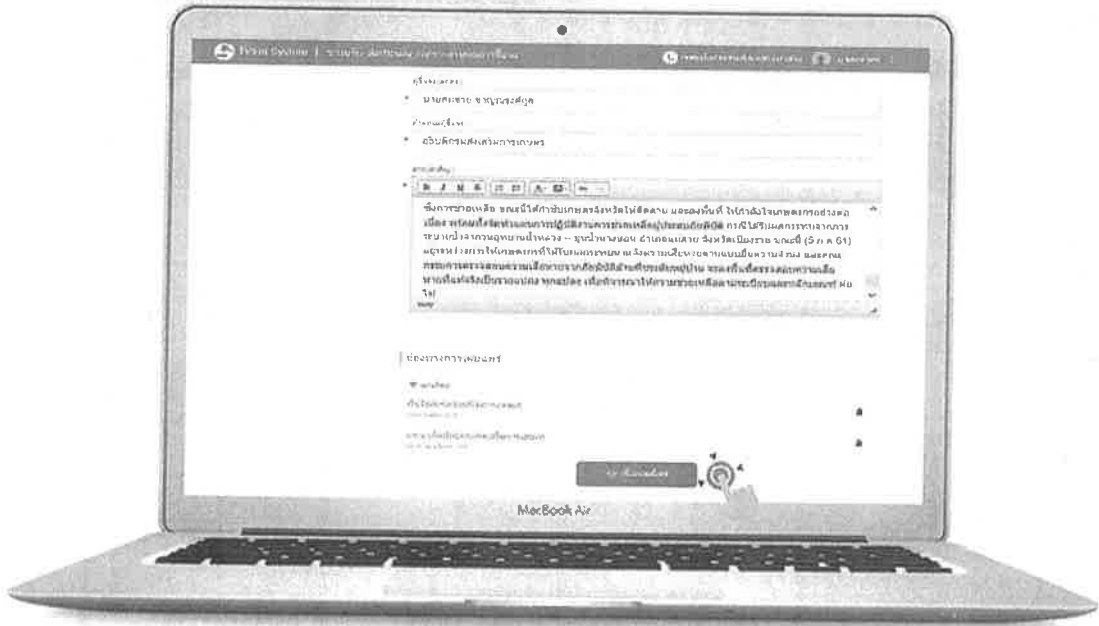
Trium System | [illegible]

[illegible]

* นายศรชาย ชาญเนรสกุล

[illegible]

* อธิบดีกรมส่งเสริมการเกษตร

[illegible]

B I U S

ซึ่งการช่วยเหลือ ขณะนี้ได้กำชับเกษตรจังหวัดให้ติดตาม และลงพื้นที่ ให้กำลังใจเกษตรกรอย่างต่อเนื่อง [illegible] การให้บริการจากการระบายน้ำจากกวดลุ่มน้ำหลวง – ลุ่มน้ำนางนอน อำเภอแม่สาย จังหวัดเชียงราย กรณี (5 ก.ค. 61) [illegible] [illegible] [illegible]

ช่องทางการเผยแพร่

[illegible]

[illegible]

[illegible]

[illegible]

MacBook Air